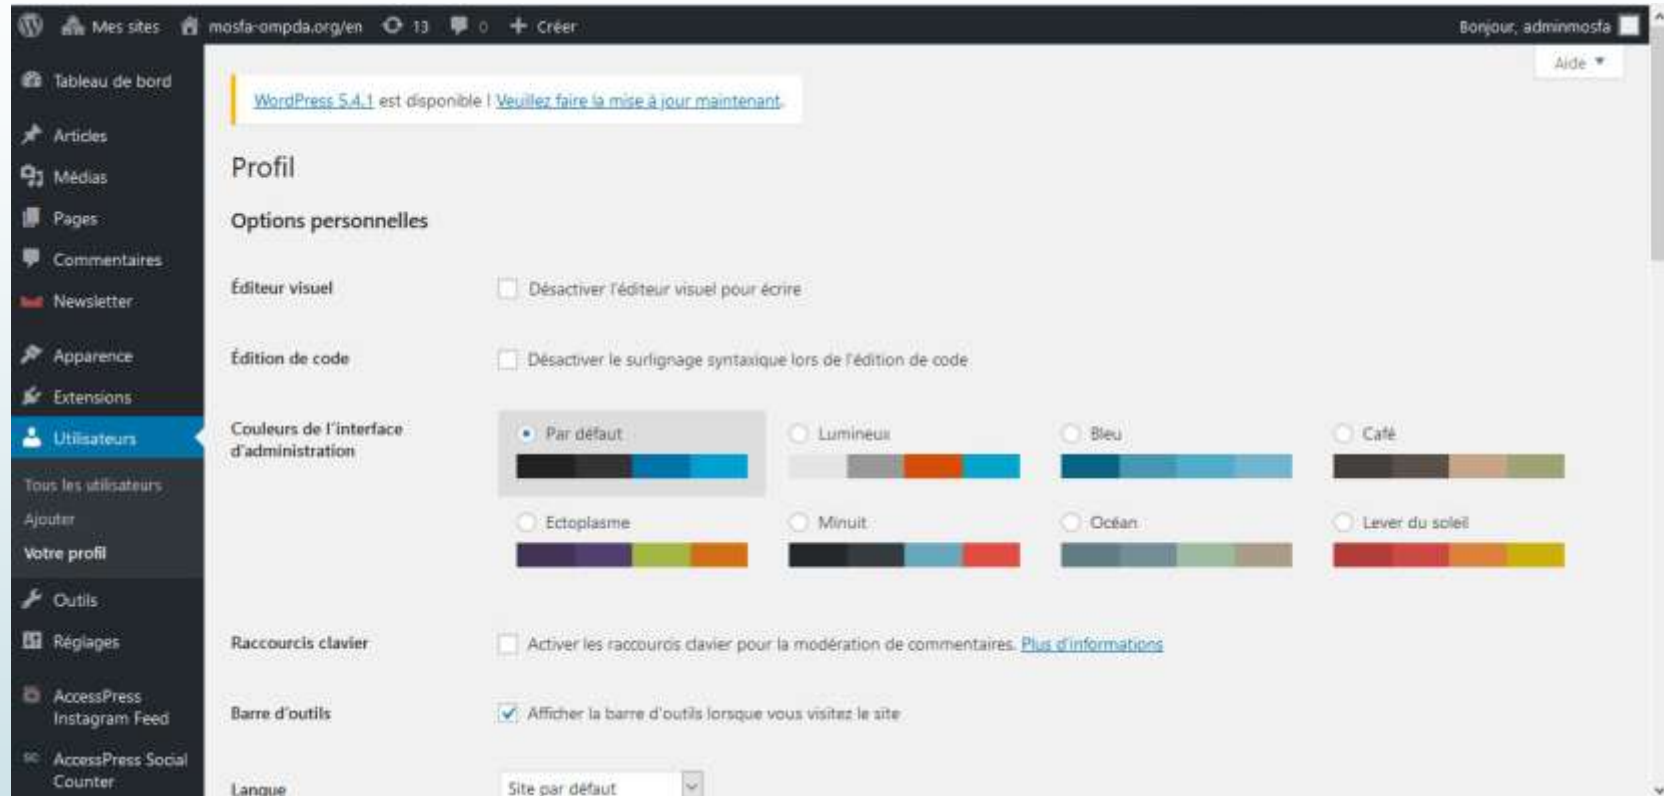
Mes sites mosfa-ompda.org/en 13 0 + Créer Bonjour, adminmosfa

Aide ▼

Tableau de bord

Articles

Médias

Pages

Commentaires

Newsletter

Apparence

Extensions

Utilisateurs

Tous les utilisateurs

Ajouter

Votre profil

Outils

Réglages

AccessPress Instagram Feed

AccessPress Social Counter

WordPress 5.4.1 est disponible ! Veuillez faire la mise à jour maintenant.

Profil

Options personnelles

Éditeur visuel

Désactiver l'éditeur visuel pour écrire

Édition de code

Désactiver le surlignage syntaxique lors de l'édition de code

Couleurs de l'interface d'administration

Par défaut

Lumineux

Bleu

Café

Ectoplasme

Minuit

Océan

Lever du soleil

Raccourcis clavier

Activer les raccourcis clavier pour la modération de commentaires. Plus d'informations

Barre d'outils

Afficher la barre d'outils lorsque vous visitez le site

Langue

Site par défaut